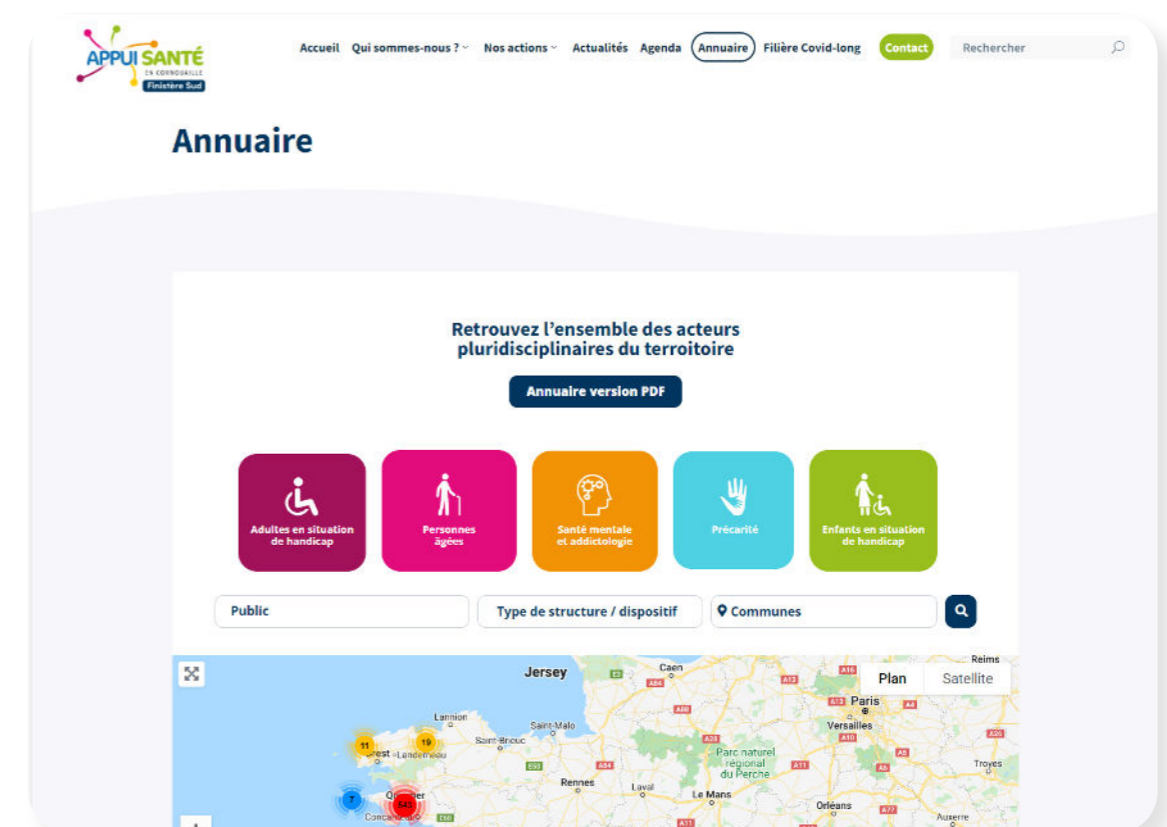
APPUI SANTÉ
EN CORNOUAILLE
Finistère Sud

Accueil Qui sommes-nous ? Nos actions Actualités Agenda Annuaire Filière Covid-long Contact Rechercher

Annuaire

Retrouvez l'ensemble des acteurs pluridisciplinaires du terroitoire

Annuaire version PDF

Adultes en situation de handicap
Personnes âgées
Santé mentale et addictologie
Précarité
Enfants en situation de handicap

Public
Type de structure / dispositif
Communes

Plan Satellite

Jersey
Caen
Reims
Paris
Versailles
Lannion
Saint-Malo
Saint-Brieuc
Brest
Landerneau
Parc naturel régional du Perche
Troyes
Rennes
Laval
Le Mans
Orléans
Quimper
Concarneau
Auxerre
11
19
7
543
A84
A13
A16
A28
A4
A10
A26
A5
A11
A77
N12
E50